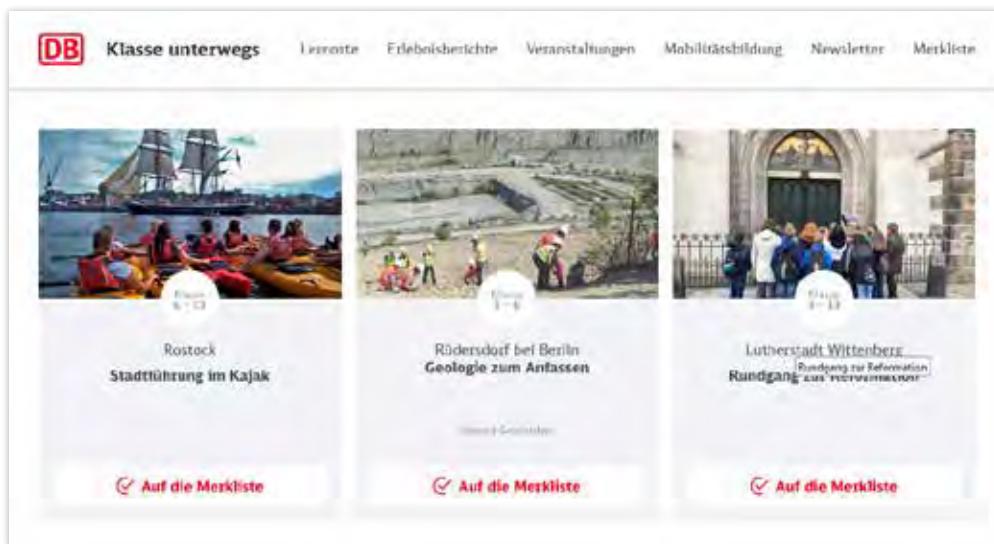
DB Klasse unterwegs

Lernorte Erlebnisberichte Veranstaltungen Mobilitätsbildung Newsletter Merkliste

Klasse 6 - 13

Rostock

Stadtführung im Kajak

Auf die Merkliste

Klasse 3 - 6

Rüdersdorf bei Berlin

Geologie zum Anfassen

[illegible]

Auf die Merkliste

Klasse 9 - 13

Lutherstadt Wittenberg

Rundgang zur Reformation

Rundgang zur Reformation

Auf die Merkliste